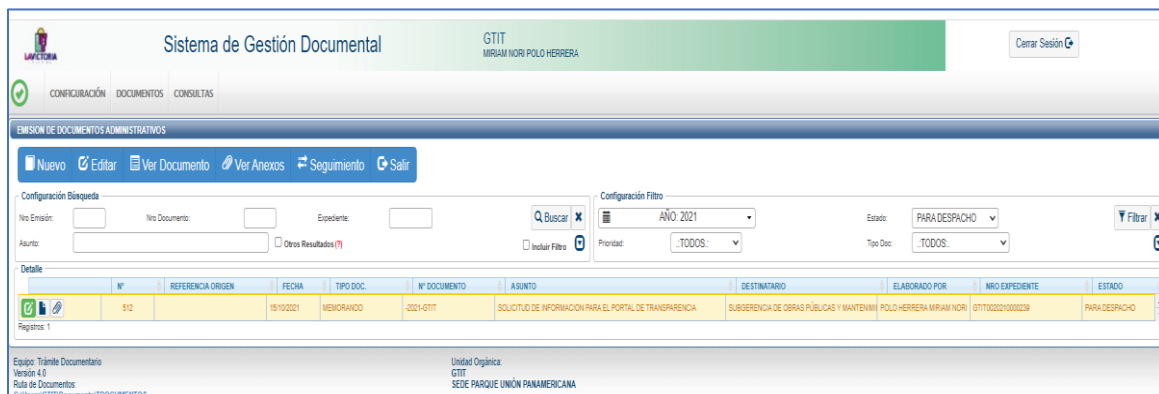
LA VICTORIA

Sistema de Gestión Documental

GTIT
MIRIAM NORI POLO HERRERA

Cerrar Sesión

CONFIGURACIÓN DOCUMENTOS CONSULTAS

EMISION DE DOCUMENTOS ADMINISTRATIVOS

Nuevo Editar Ver Documento Ver Anexos Seguimiento Salir

Configuración Búsqueda

Nro Emisión: Nro Documento: Expediente:

Buscar

Asunto: Otros Resultados (?) Incluir Filtro

Configuración Filtro

AÑO: 2021 Estado: PARA DESPACHO

Filtrar

Prioridad: .:TODOS:. Tipo Doc: .:TODOS:.

Detalle

| | Nº | REFERENCIA ORIGEN | FECHA | TIPO DOC. | Nº DOCUMENTO | ASUNTO | DESTINATARIO | ELABORADO POR | NRO EXPEDIENTE | ESTADO |
|---|---|---|---|---|---|---|---|---|---|---|
| | 512 | | 15/10/2021 | MEMORANDO | -2021-GTIT | SOLICITUD DE INFORMACION PARA EL PORTAL DE TRANSPARENCIA | SUBGERENCIA DE OBRAS PÚBLICAS Y MANTENIMI | POLO HERRERA MIRIAM NORI | GTIT0020210000239 | PARA DESPACHO |

Registros: 1

Equipo: Trámite Documentario
Versión 4.0
Ruta de Documentos:

Unidad Orgánica:
GTIT
SEDE PARQUE UNIÓN PANAMERICANA